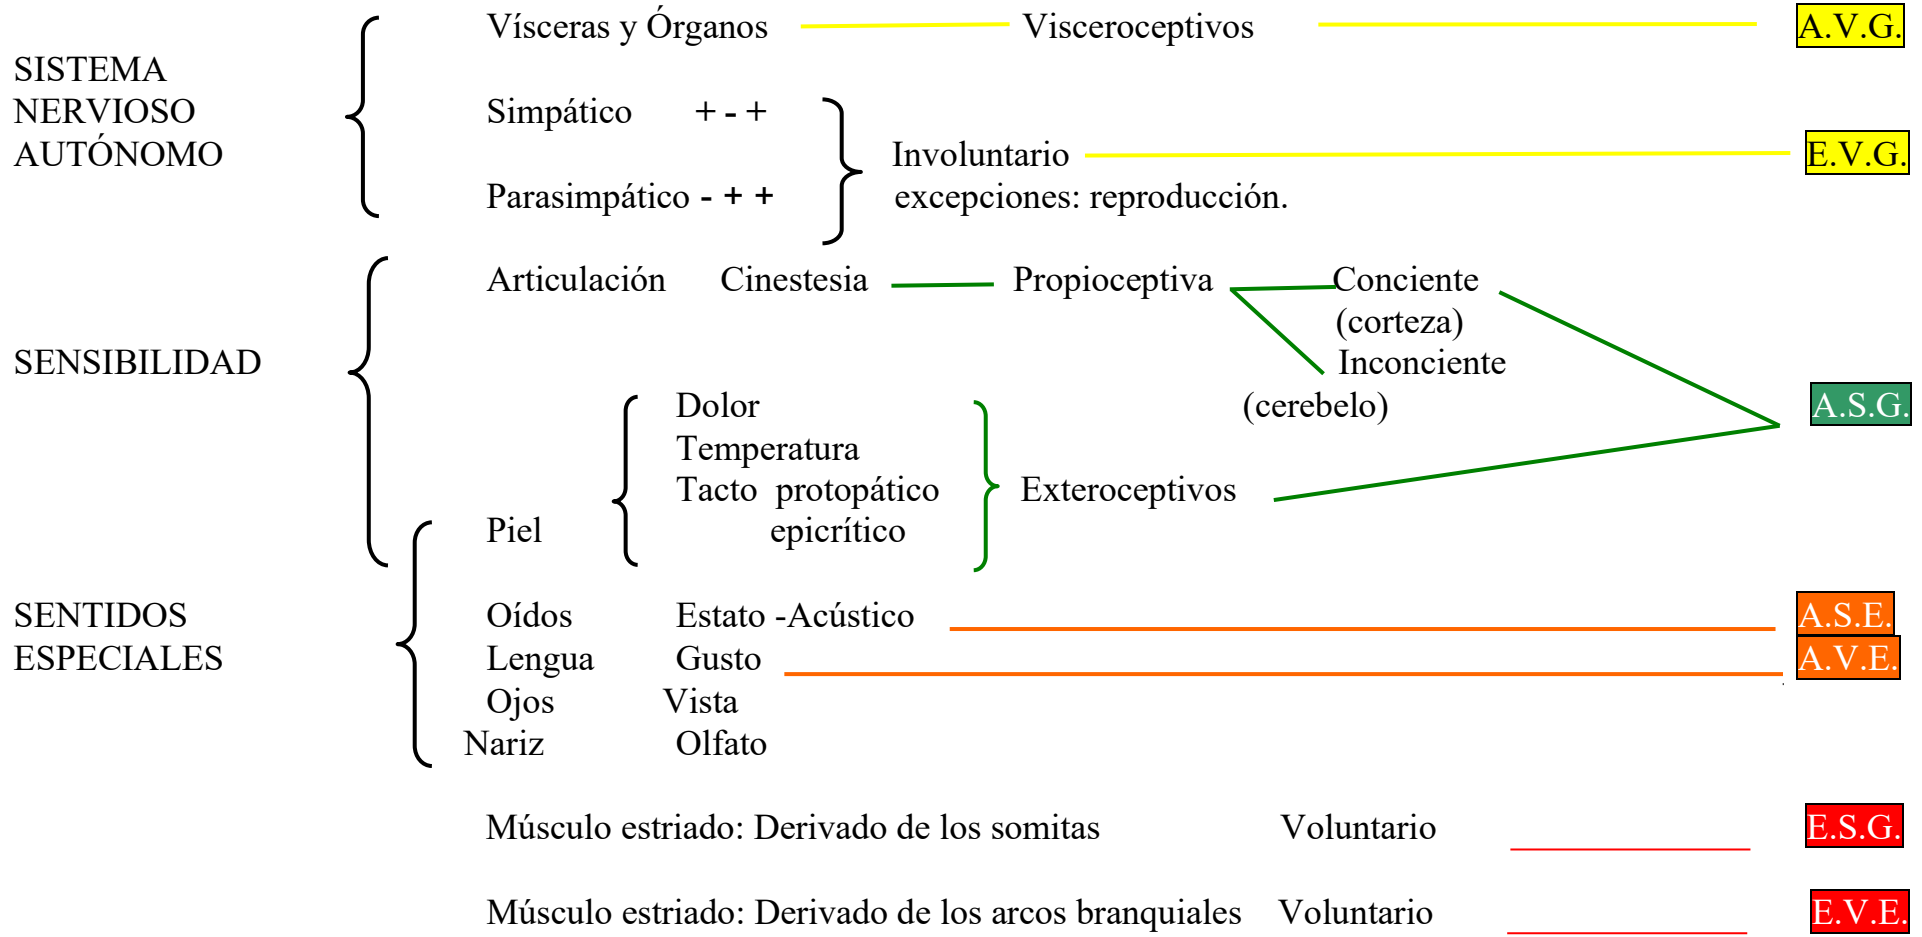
SISTEMA NERVIOSO AUTÓNOMO

Vísceras y Órganos    Visceroceptivos    A.V.G.

Simpático    + - +
Parasimpático - + +

Involuntario
excepciones: reproducción.    E.V.G.

SENSIBILIDAD

Articulación    Cinestesia    Propioceptiva    Conciente (corteza)
Inconciente (cerebelo)

A.S.G.

Piel
Dolor
Temperatura
Tacto protopático
epicrítico

Exteroceptivos

SENTIDOS ESPECIALES

Oídos    Estato -Acústico    A.S.E.
Lengua    Gusto    A.V.E.
Ojos    Vista
Nariz    Olfato

Músculo estriado: Derivado de los somitas    Voluntario    E.S.G.

Músculo estriado: Derivado de los arcos branquiales    Voluntario    E.V.E.